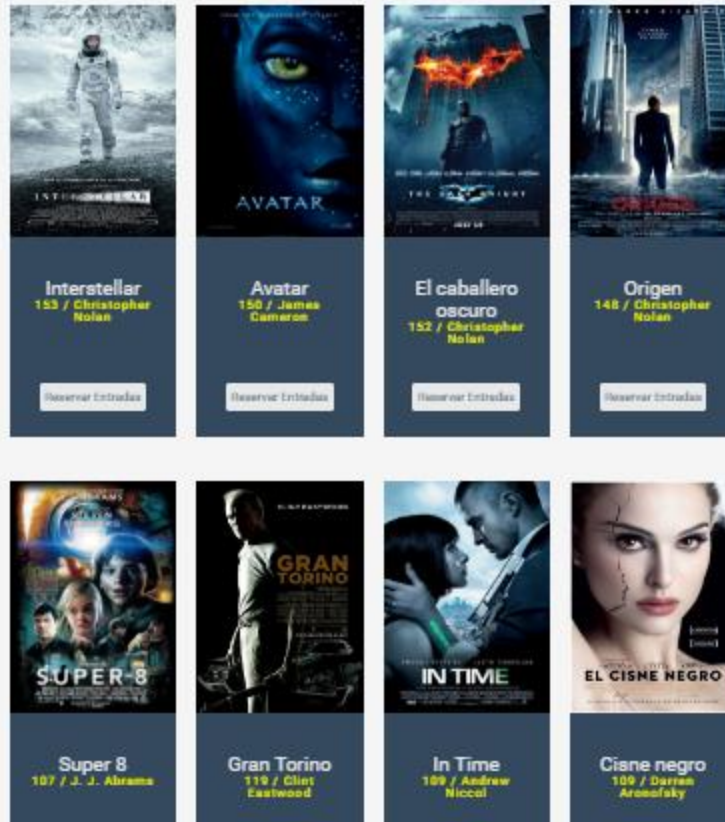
INTERSTELLAR

Interstellar
153 / Christopher Nolan

Reservar Entradas

AVATAR

Avatar
150 / James Cameron

Reservar Entradas

THE DARK KNIGHT

El caballero oscuro
152 / Christopher Nolan

Reservar Entradas

ORIGEN

Origen
148 / Christopher Nolan

Reservar Entradas

SUPER 8

Super 8
107 / J. J. Abrams

GRAN TORINO

Gran Torino
119 / Clint Eastwood

IN TIME

In Time
109 / Andrew Niccol

EL CISNE NEGRO

Cisne negro
109 / Darren Aronofsky